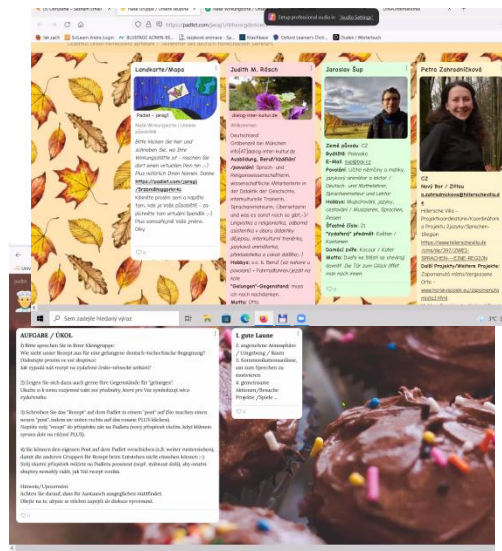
https://padlet.com/jenaj/...

Setup professional audio in Studio Settings

Landkarte/Mapa

Padlet + jenaj2

Nase Wirkungsstätte / Umisteni působiště

Bitte klicken Sie hier und schreiben Sie, wo Ihre Wirkungsstätte ist - machen Sie dort einen virtuellen Pin hin :-) Plus natürlich Ihren Namen. Danke. https://padlet.com/jenaj/3rdqnd8ngazmr4o

Klikněte prosím sem a napište tam, kde je Vaše působiště - zapíchněte tam virtuální špendlík :-) Plus samozřejmě Vaše jméno. Díky

Judith M. Rösch

Willkommen!

Deutschland

Grüße aus München

Ausbildung, Beruf/Vzdělání /povolání: Sprach- und Religionswissenschaften, wissenschaftliche Mitarbeiterin in der Didaktik der Geschichte, interkulturelle Trainerin, Sprachanimateurin, Übersetzerin

Hobbys: ...

"Gelungen"-Gegenstand: muss ich noch nachdenken...

Motto: ...

Jaroslav Šup

Země původu: CZ

Bydliště: Polovice

E-Mail: ...

Povolání: Učitel němčiny a matiky, pojďovací animátor a lektor / Deutsch- und Mathelehrer, Sprachanimateur und Lehrer

Hobbys: Muzicírování, zpěv, cestování / Musizieren, Sprachen, Reisen

Šťastné číslo: 23

"Vydařený" předmět: Kafírna / Kaffeemaschine

Domácí zvíře: Kocour / Kater

Motto: Dveře na štěstí se otevírají dovnitř. Der Tür zum Glück öffnet man nach innen.

Petra Zahradníčková

CZ

Nové Bor / Zittau

p.zahradnickova@hillerschevilla.de

Hillersche Villa - Projektkoordinatorin/Koordinátorka projektu Jazyky/Sprachen-Region

https://www.hillerschevilla.de/...

Další Projekty/Weitere Projekte: Zapomenuté místa/Vergessene Orte -

AUFGABE / ÚKOL

1) Bitte sprechen Sie in Ihrer Kleingruppe: Wie sieht unser Rezept aus für eine gelungene deutsch-tschechische Begegnung? Diskutujte prosím ve své skupince: Jak vypadá náš recept na vydařené česko-německé setkání?

2) Zeigen Sie sich dazu auch gerne Ihre Gegenstände für "gelungen"! Ukažte si k tomu vzájemně také své předměty, které pro Vás symbolizují něco vydařeného.

3) Schreiben Sie das "Rezept" auf Ihren Padlet in einen "post" auf (für machen einen neuen "post" indem sie unten rechts auf das rosane PLUS klicken) Napište svůj "recept" do příspěvku ... (kliknutím na růžové PLUS).

4) Sie können den eigenen Post auf dem Padlet verschieben ... Své skupiny příspěvek můžete ...

Hinweis/Upozornění: Achten Sie darauf, dass Ihr Austausch ausgeglichen stattfindet. Dbejte na to, abyste se všichni zapojili do diskuze vyrovnaně.

1 gute Laune

2. angenehme Atmosphäre / Umgebung / Raum
3. Kommunikationsmittel, um zum Sprechen zu motivieren
4. gemeinsame Aktionen/Besuche Projekte /Spiele ...

Sem zadejte hledaný výraz